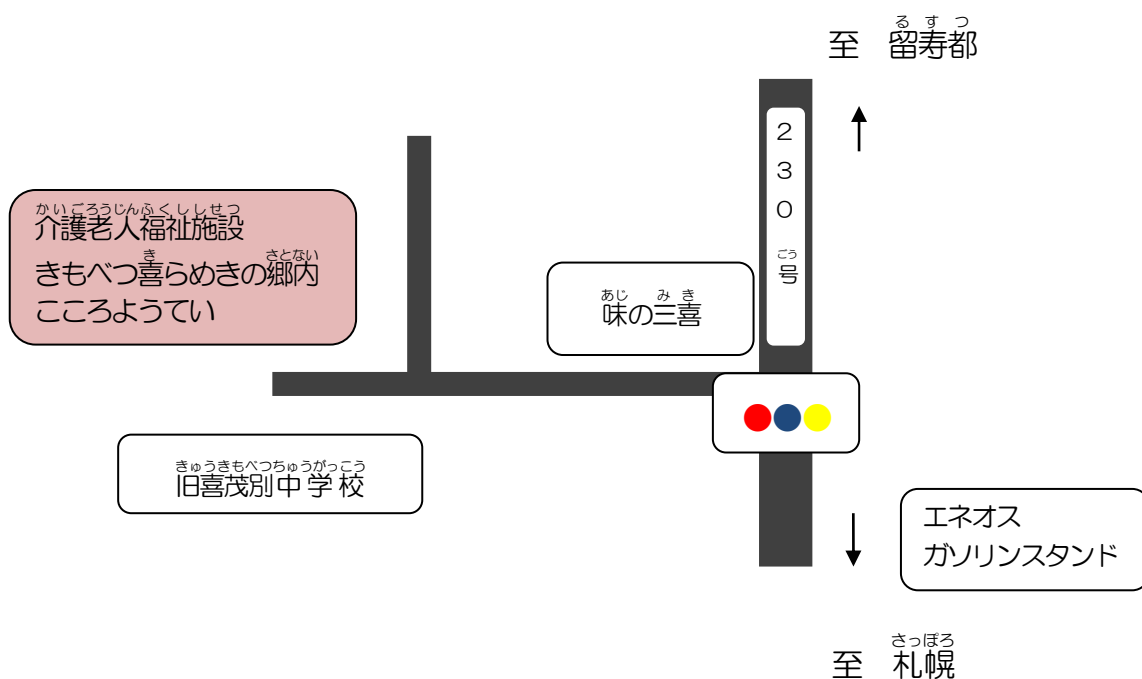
るすつ
至 留寿都

かいごろうじんふくししせつ
介護老人福祉施設
き さとない
きもべつ喜らめきの郷内
こころようてい

2
3
0
ごう
号

あじ み き
味の三喜

きゅうきもべつちゅうがっこう
旧喜茂別中学校

エネオス
ガソリンスタンド

さっぽろ
至 札幌